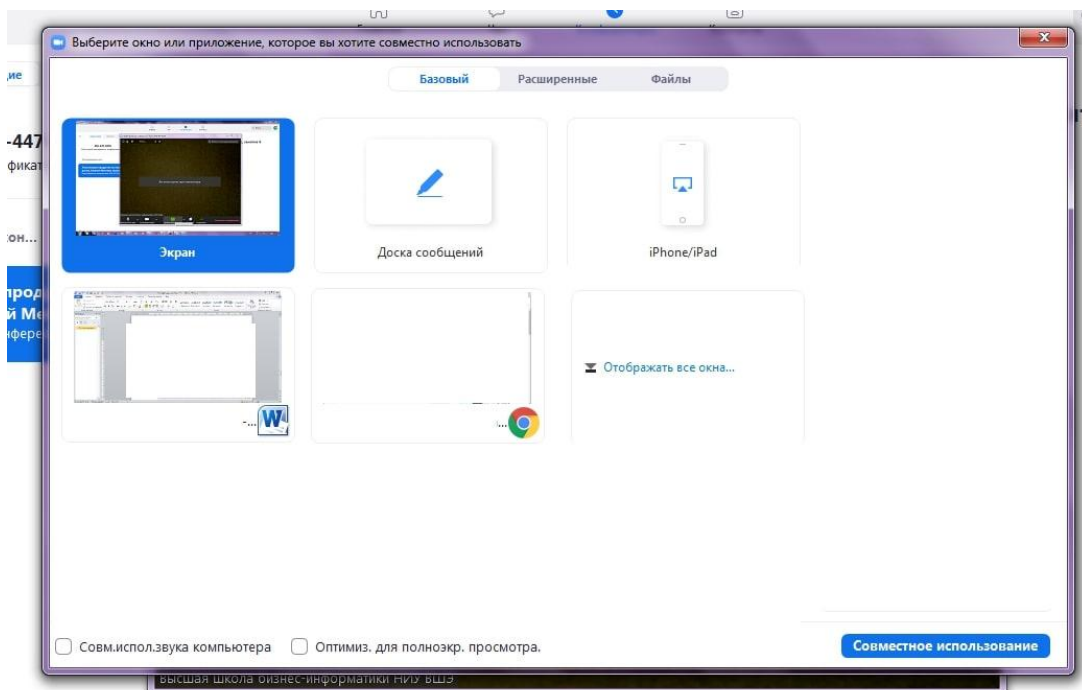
Выберите окно или приложение, которое вы хотите совместно использовать

Базовый Расширенные Файлы

Экран

Доска сообщений

iPhone/iPad

-...

...

Отображать все окна...

Совм.испол.звука компьютера

Оптимиз. для полноэкр. просмотра.

Совместное использование

ие

-447

фикат

он...

прод

й Ме

нфере

Высшая школа бизнес-информатики НИУ ВШЭ